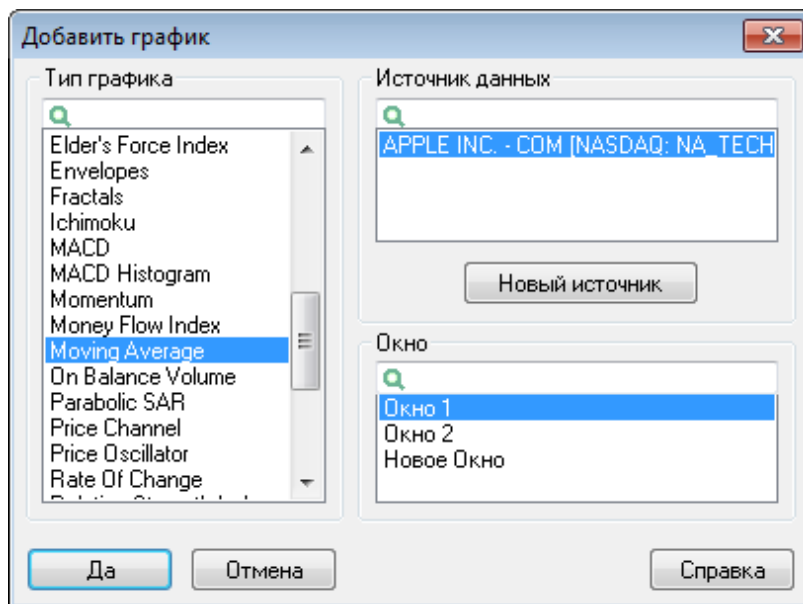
Добавить график

Тип графика

Elder's Force Index
Envelopes
Fractals
Ichimoku
MACD
MACD Histogram
Momentum
Money Flow Index
Moving Average
On Balance Volume
Parabolic SAR
Price Channel
Price Oscillator
Rate Of Change
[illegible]

Источник данных

APPLE INC. - COM [NASDAQ: NA_TECH

Новый источник

Окно

Окно 1
Окно 2
Новое Окно

Да
Отмена
Справка